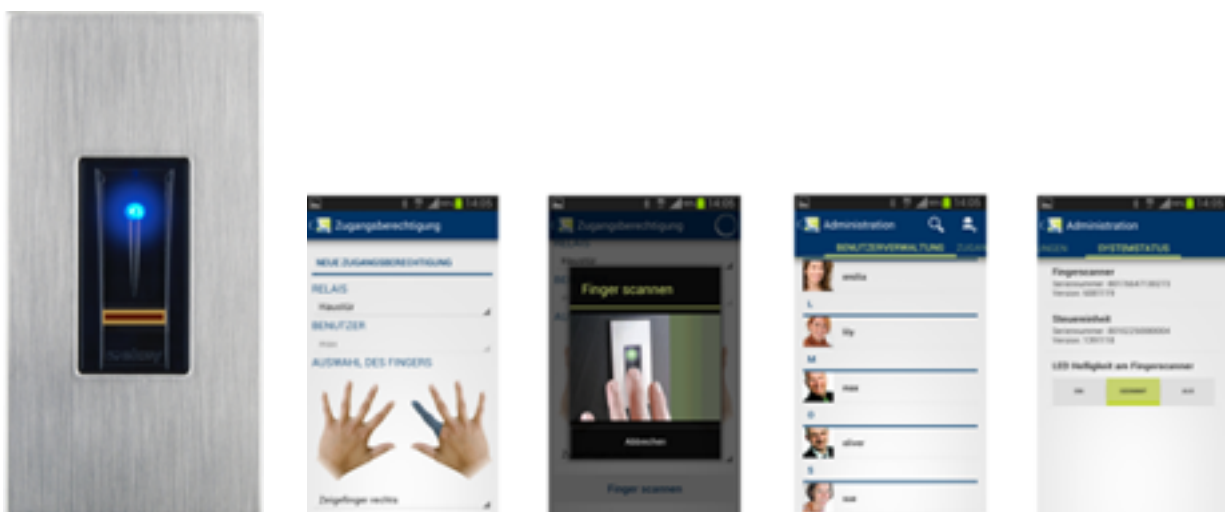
14:05
Zugangsberechtigung
NEUE ZUGANGSBERECHTIGUNG
RELAIS
Haustür
BENUTZER
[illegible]
AUSWAHL DES FINGERS
Zeigefinger rechts

14:05
Zugangsberechtigung
Finger scannen
Abbrechen
Finger scannen

14:05
Administration
BENUTZERVERWALTUNG
amelia
L
lily
M
max
O
oliver
S
sue

14:05
Administration
SYSTEMSTATUS
Fingerscanner
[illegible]
Steuereinheit
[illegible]
LED Helligkeit am Fingerscanner
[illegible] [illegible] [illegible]